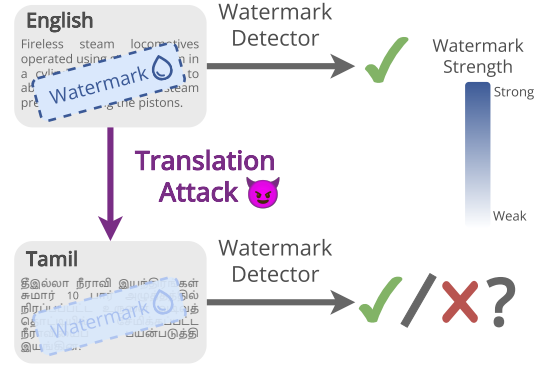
English

Fireless steam locomotives operated using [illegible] in a cyl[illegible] to ab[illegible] steam pr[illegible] the pistons.

Watermark

Watermark Detector

Watermark Strength

Strong

Weak

Translation Attack 😈

Tamil

தீயில்லா நீராவி இயந்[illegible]கள் சுமார் 10 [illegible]ல் நிரப்ப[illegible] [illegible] நீரா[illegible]பயன்படுத் இய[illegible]

Watermark

Watermark Detector

✓/✗?